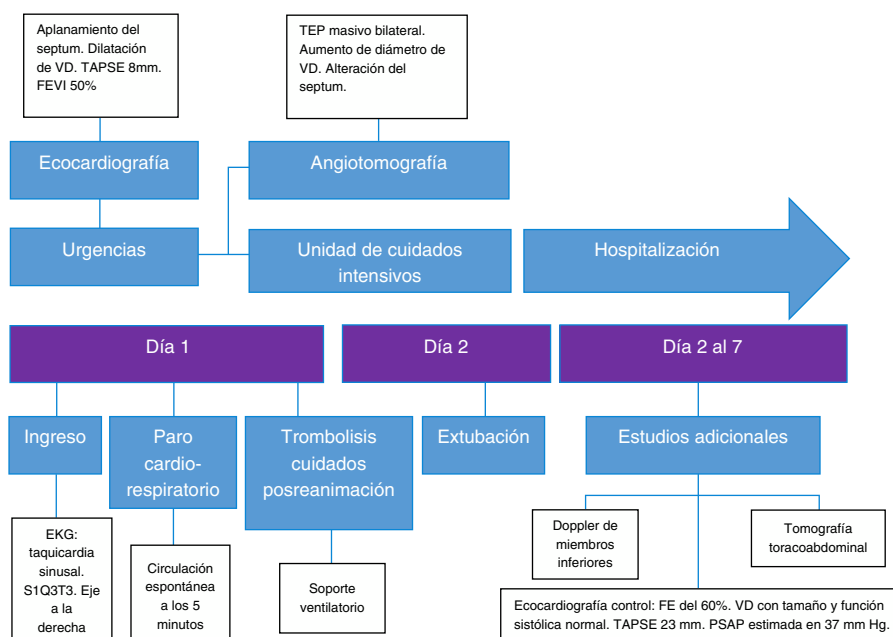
Aplanamiento del septum. Dilatación de VD. TAPSE 8mm. FEVI 50%

TEP masivo bilateral. Aumento de diámetro de VD. Alteración del septum.

Ecocardiografía

Angiotomografía

Urgencias

Unidad de cuidados intensivos

Hospitalización

Día 1

Día 2

Día 2 al 7

Ingreso

Paro cardio-respiratorio

Trombolisis cuidados posreanimación

Extubación

Estudios adicionales

EKG: taquicardia sinusal. S1Q3T3. Eje a la derecha

Circulación espontánea a los 5 minutos

Soporte ventilatorio

Doppler de miembros inferiores

Tomografía toracoabdominal

Ecocardiografía control: FE del 60%. VD con tamaño y función sistólica normal. TAPSE 23 mm. PSAP estimada en 37 mm Hg.